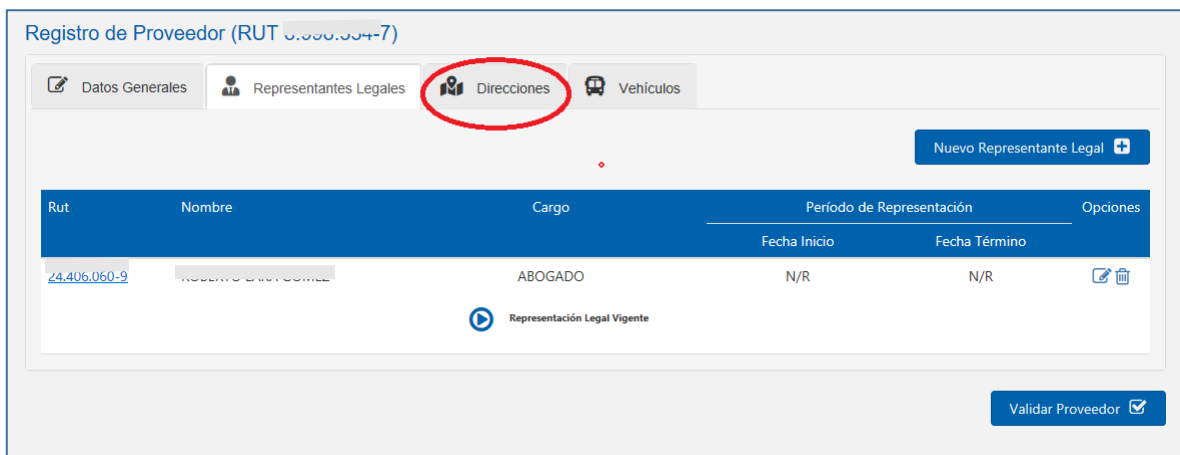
Registro de Proveedor (RUT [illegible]-7)

Datos Generales | Representantes Legales | Direcciones | Vehículos

Nuevo Representante Legal

| Rut | Nombre | Cargo | Período de Representación | | Opciones |
|---|---|---|---|---|---|
| | | | Fecha Inicio | Fecha Término | |
| 24.406.060-9 | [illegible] | ABOGADO | N/R | N/R | |

Representación Legal Vigente

Validar Proveedor